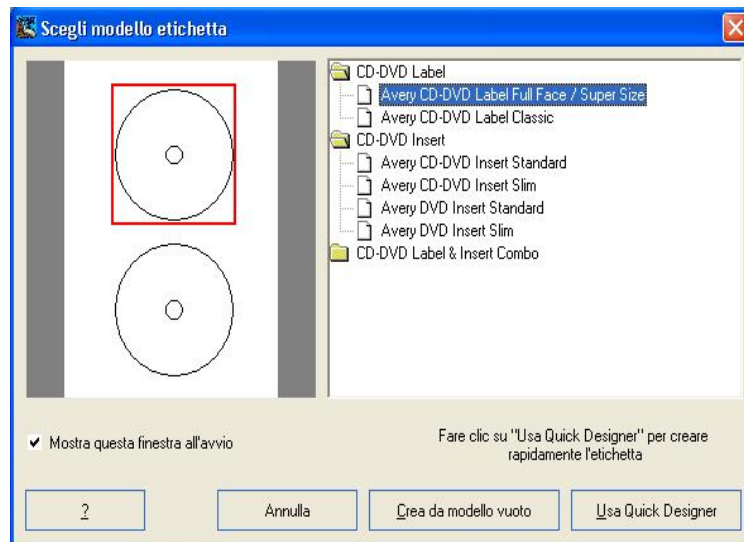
Scegli modello etichetta

CD-DVD Label
Avery CD-DVD Label Full Face / Super Size
Avery CD-DVD Label Classic
CD-DVD Insert
Avery CD-DVD Insert Standard
Avery CD-DVD Insert Slim
Avery DVD Insert Standard
Avery DVD Insert Slim
CD-DVD Label & Insert Combo

✔ Mostra questa finestra all'avvio

Fare clic su "Usa Quick Designer" per creare rapidamente l'etichetta

?

Annulla

Crea da modello vuoto

Usa Quick Designer